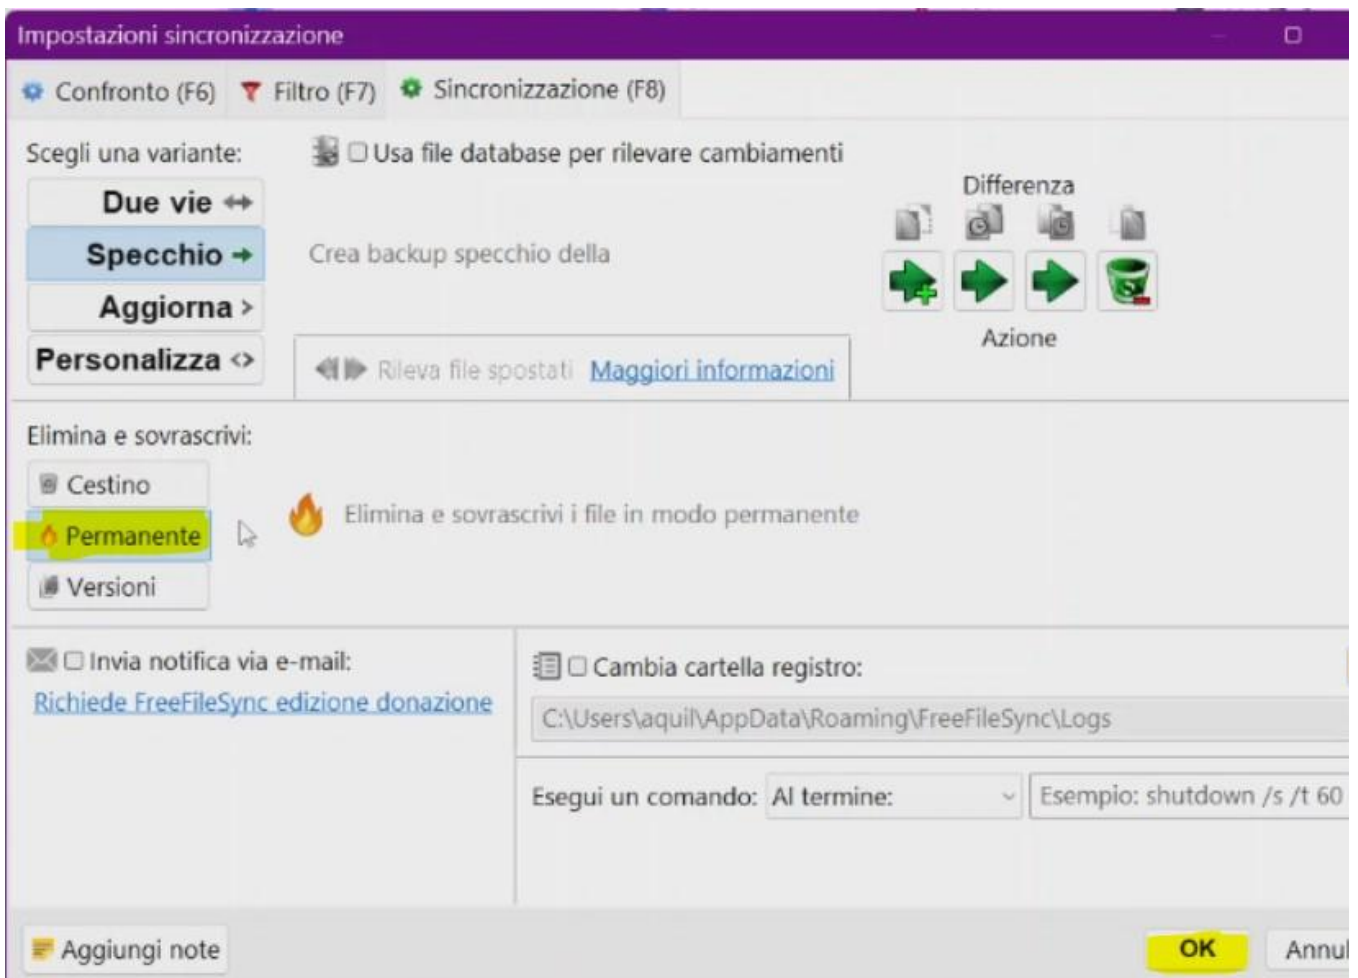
Impostazioni sincronizzazione

Confronto (F6) Filtro (F7) Sincronizzazione (F8)

Scegli una variante:

Usa file database per rilevare cambiamenti

Due vie ↔

Specchio →

Aggiorna >

Personalizza <>

Crea backup specchio della

Differenza

Azione

Rileva file spostati Maggiori informazioni

Elimina e sovrascrivi:

Cestino

Permanente

Versioni

Elimina e sovrascrivi i file in modo permanente

Invia notifica via e-mail:

Richiede FreeFileSync edizione donazione

Cambia cartella registro:

C:\Users\aquil\AppData\Roaming\FreeFileSync\Logs

Esegui un comando: Al termine:

Esempio: shutdown /s /t 60

Aggiungi note

OK

Annu